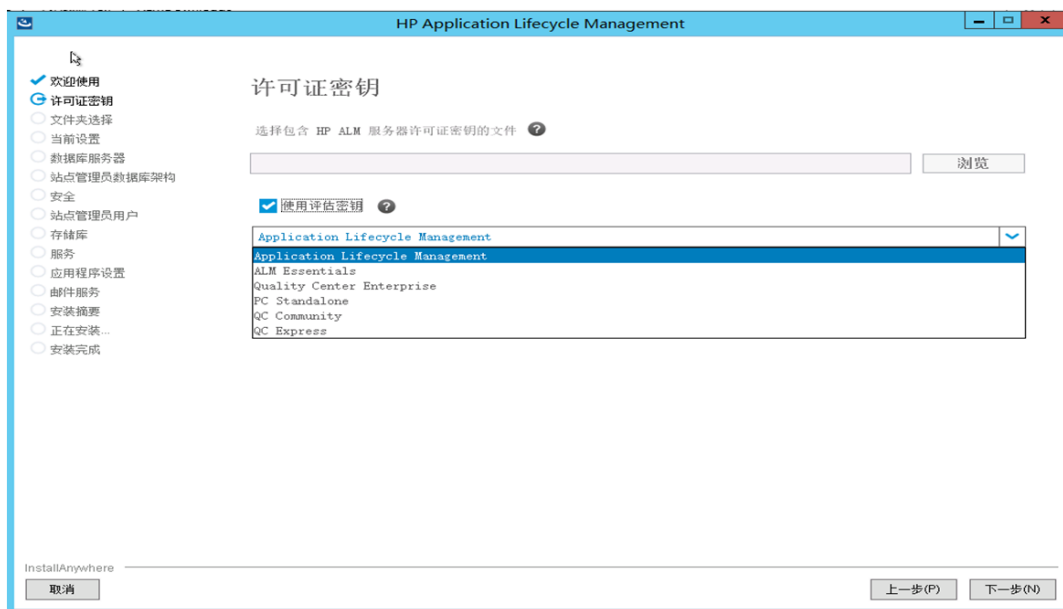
HP Application Lifecycle Management

欢迎使用
许可证密钥
文件夹选择
当前设置
数据库服务器
站点管理员数据库架构
安全
站点管理员用户
存储库
服务
应用程序设置
邮件服务
安装摘要
正在安装...
安装完成

许可证密钥

选择包含 HP ALM 服务器许可证密钥的文件

浏览

使用评估密钥

Application Lifecycle Management

Application Lifecycle Management
ALM Essentials
Quality Center Enterprise
PC Standalone
QC Community
QC Express

InstallAnywhere

取消

上一步(P)

下一步(N)